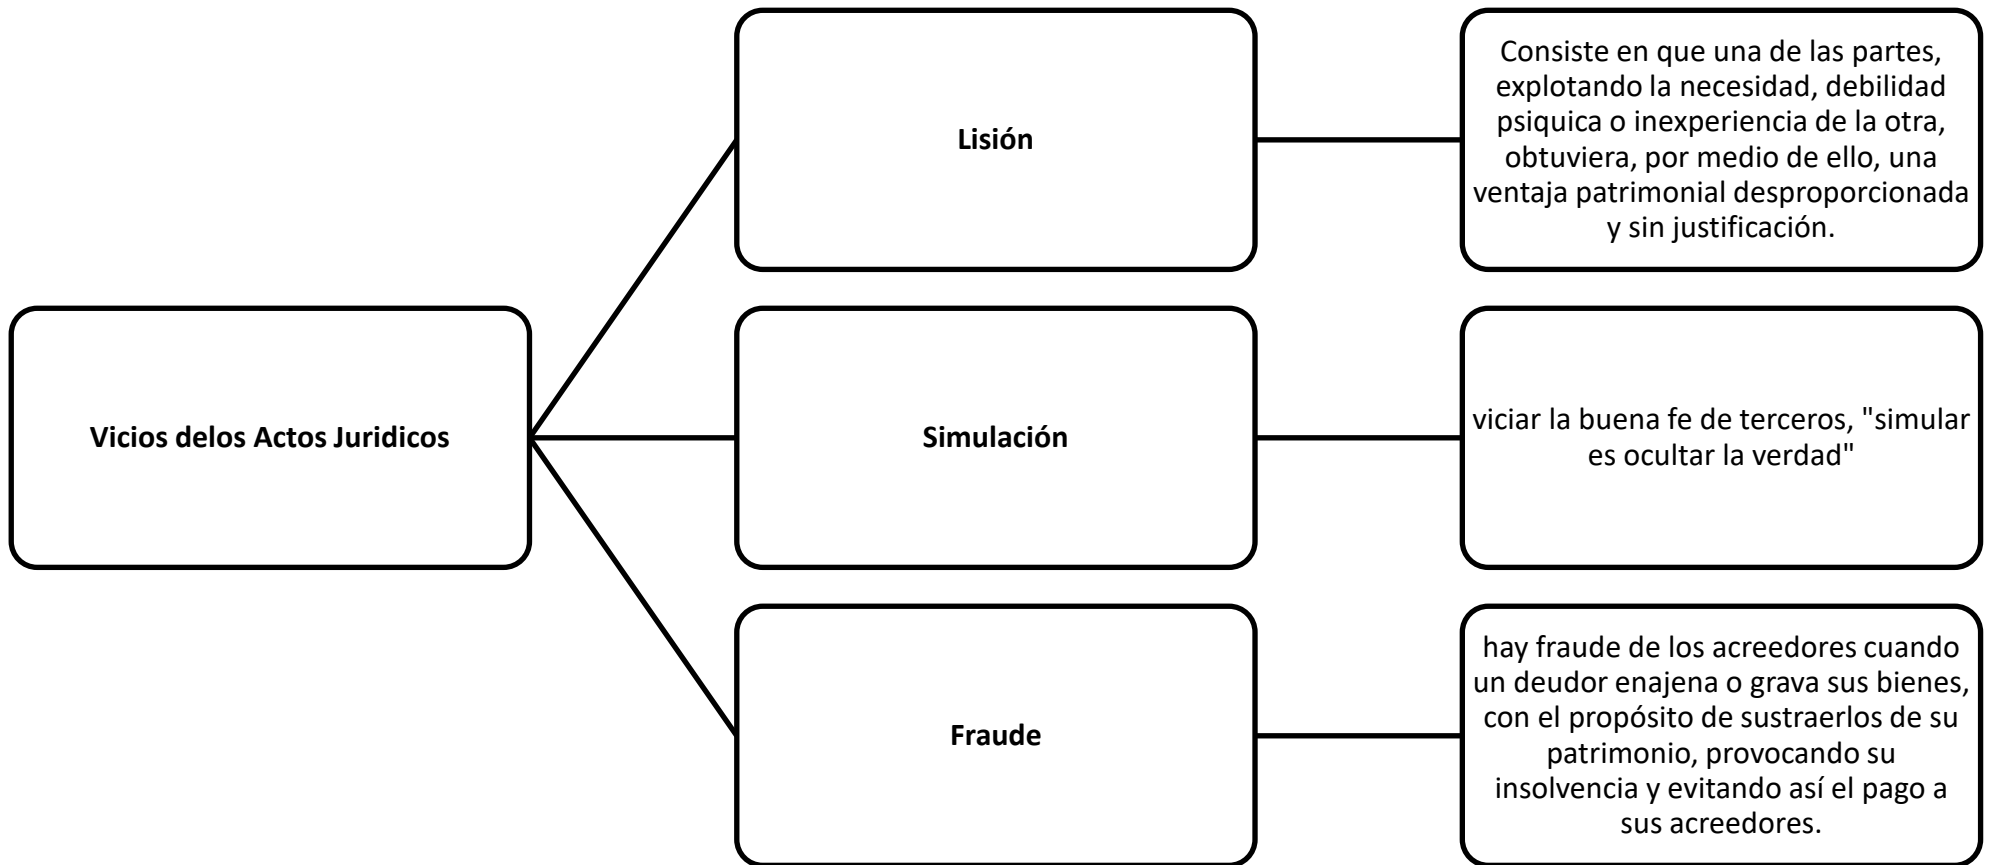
Vicios delos Actos Juridicos

Lisión

Consiste en que una de las partes, explotando la necesidad, debilidad psiquica o inexperiencia de la otra, obtuviera, por medio de ello, una ventaja patrimonial desproporcionada y sin justificación.

Simulación

viciar la buena fe de terceros, "simular es ocultar la verdad"

Fraude

hay fraude de los acreedores cuando un deudor enajena o grava sus bienes, con el propósito de sustraerlos de su patrimonio, provocando su insolvencia y evitando así el pago a sus acreedores.